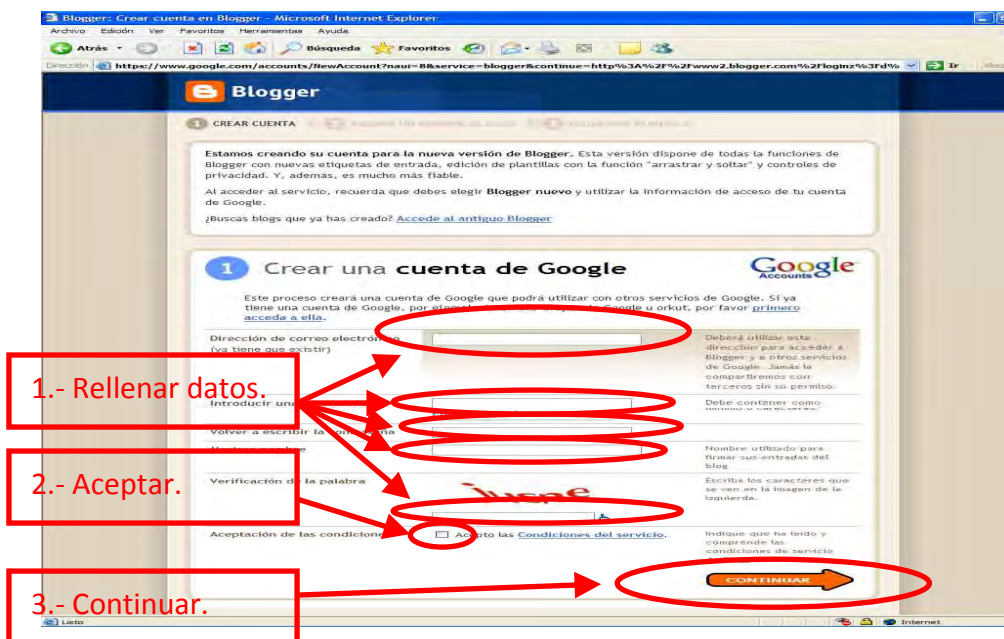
Blogger: Crear cuenta en Blogger - Microsoft Internet Explorer

Archivo Edición Ver Favoritos Herramientas Ayuda

Atrás Búsqueda Favoritos

Dirección https://www.google.com/accounts/NewAccount?naui=8&service=blogger&continue=http%3A%2F%2Fwww2.blogger.com%2Floginz%3Fd% Ir

Blogger

1 CREAR CUENTA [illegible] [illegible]

Estamos creando su cuenta para la nueva versión de Blogger. Esta versión dispone de todas las funciones de Blogger con nuevas etiquetas de entrada, edición de plantillas con la función "arrastrar y soltar" y controles de privacidad. Y, ademas, es mucho más fiable.

Al acceder al servicio, recuerda que debes elegir Blogger nuevo y utilizar la información de acceso de tu cuenta de Google.

¿Buscas blogs que ya has creado? Accede al antiguo Blogger

1 Crear una cuenta de Google

Google Accounts

Este proceso creará una cuenta de Google que podrá utilizar con otros servicios de Google. Si ya tiene una cuenta de Google, por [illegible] Google u orkut, por favor primero acceda a ella.

Dirección de correo electrónico (ya tiene que existir)

Deberá utilizar esta dirección para acceder a Blogger y a otros servicios de Google. Jamás la compartiremos con terceros sin su permiso.

Introducir una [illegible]

Debe contener como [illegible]

Volver a escribir la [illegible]

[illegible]

Nombre utilizado para firmar sus entradas del blog

Verificación de la palabra

Escriba los caracteres que se ven en la imagen de la izquierda.

Aceptación de las condiciones

Acepto las Condiciones del servicio.

Indique que ha leído y comprende las condiciones de servicio

CONTINUAR

1.- Rellenar datos.

2.- Aceptar.

3.- Continuar.

Listo

Internet